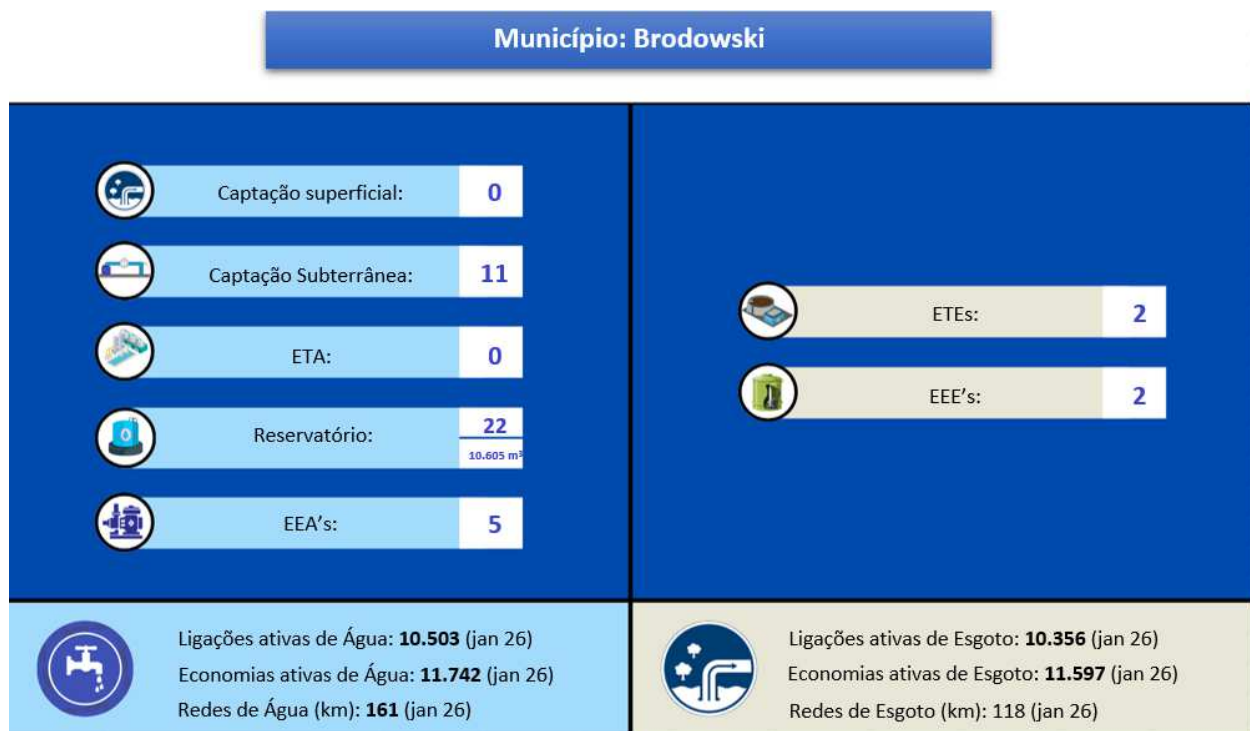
Município: Brodowski

Captação superficial: 0

Captação Subterrânea: 11

ETA: 0

Reservatório: 22
10.605 m³

EEA's: 5

ETEs: 2

EEE's: 2

Ligações ativas de Água: **10.503** (jan 26)
Economias ativas de Água: **11.742** (jan 26)
Redes de Água (km): **161** (jan 26)

Ligações ativas de Esgoto: **10.356** (jan 26)
Economias ativas de Esgoto: **11.597** (jan 26)
Redes de Esgoto (km): 118 (jan 26)